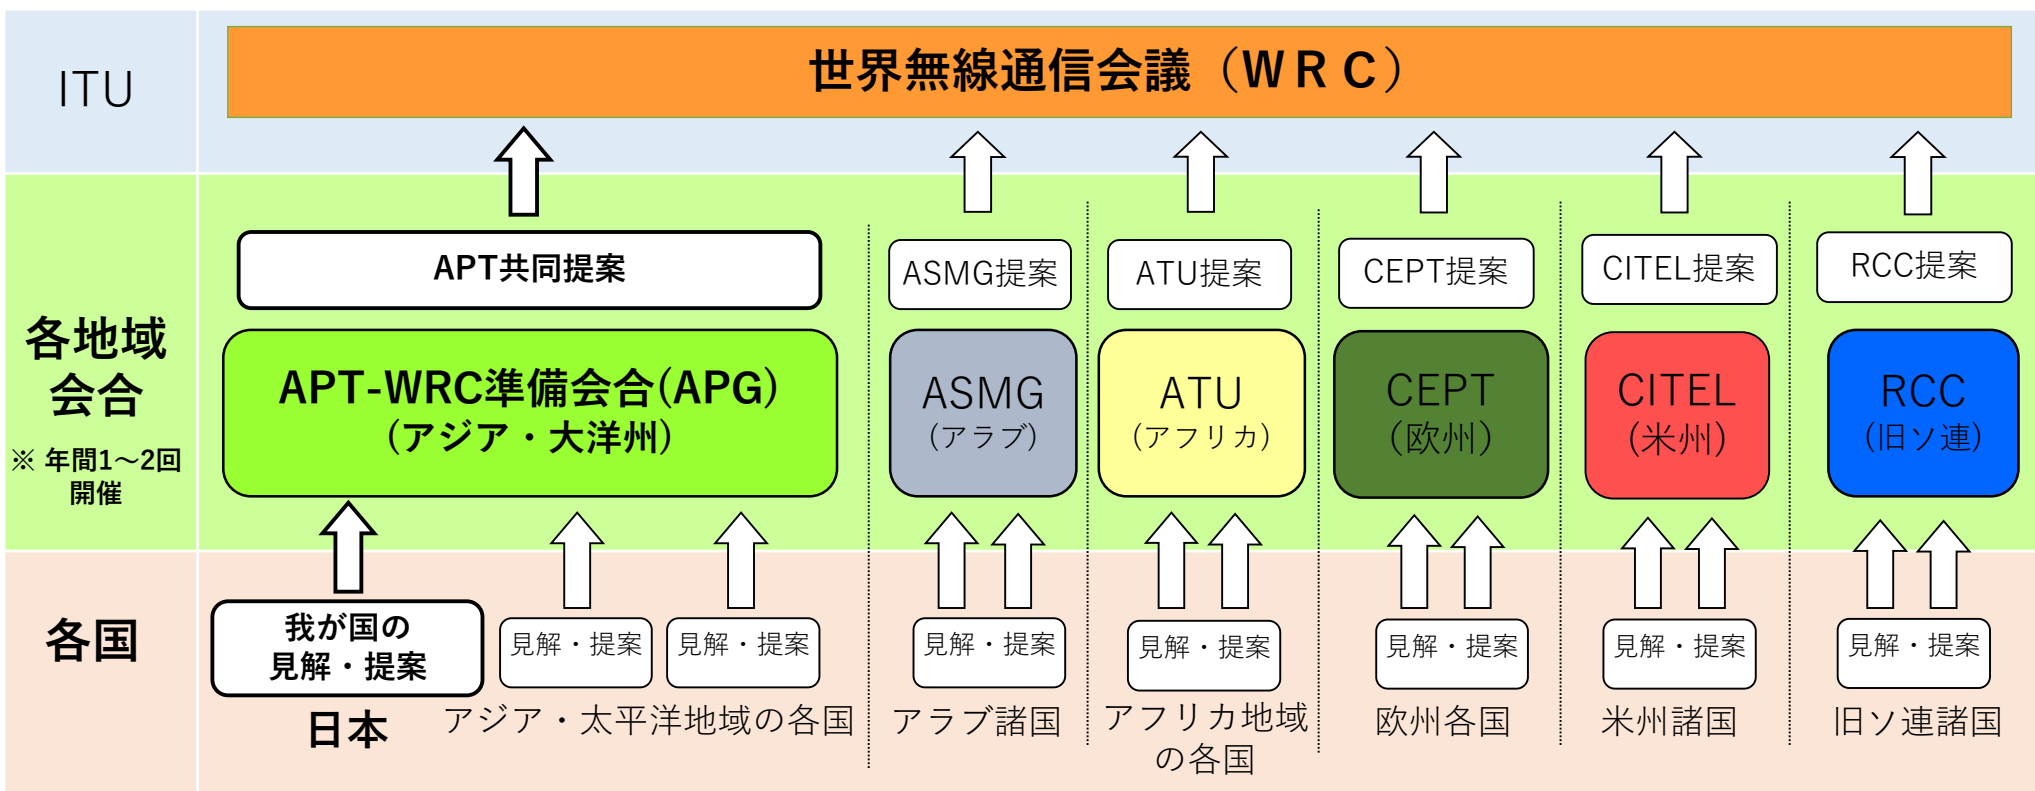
ITU

世界無線通信会議（ＷＲＣ）

各地域会合

※ 年間1～2回開催

APT共同提案

APT-WRC準備会合(APG)
（アジア・大洋州）

ASMG提案

ASMG
（アラブ）

ATU提案

ATU
（アフリカ）

CEPT提案

CEPT
（欧州）

CITEL提案

CITEL
（米州）

RCC提案

RCC
（旧ソ連）

各国

我が国の
見解・提案

日本

見解・提案

見解・提案

アジア・太平洋地域の各国

見解・提案

アラブ諸国

見解・提案

アフリカ地域の各国

見解・提案

欧州各国

見解・提案

米州諸国

見解・提案

旧ソ連諸国